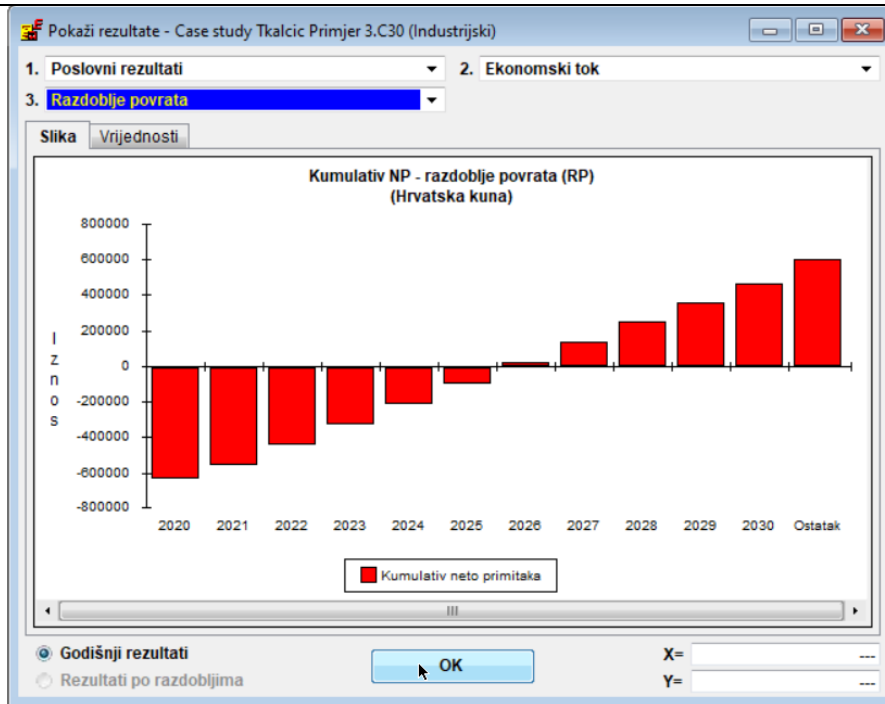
Pokaži rezultate - Case study Tkalcic Primjer 3.C30 (Industrijski)

1. Poslovni rezultati
2. Ekonomski tok
3. Razdoblje povrata

Slika
Vrijednosti

Kumulativ NP - razdoblje povrata (RP)
(Hrvatska kuna)

800000
600000
400000
200000
0
-200000
-400000
-600000
-800000

I
z
n
o
s

2020 2021 2022 2023 2024 2025 2026 2027 2028 2029 2030 Ostatak

Kumulativ neto primitaka

III

Godišnji rezultati
Rezultati po razdobljima

OK

X= ---
Y= ---